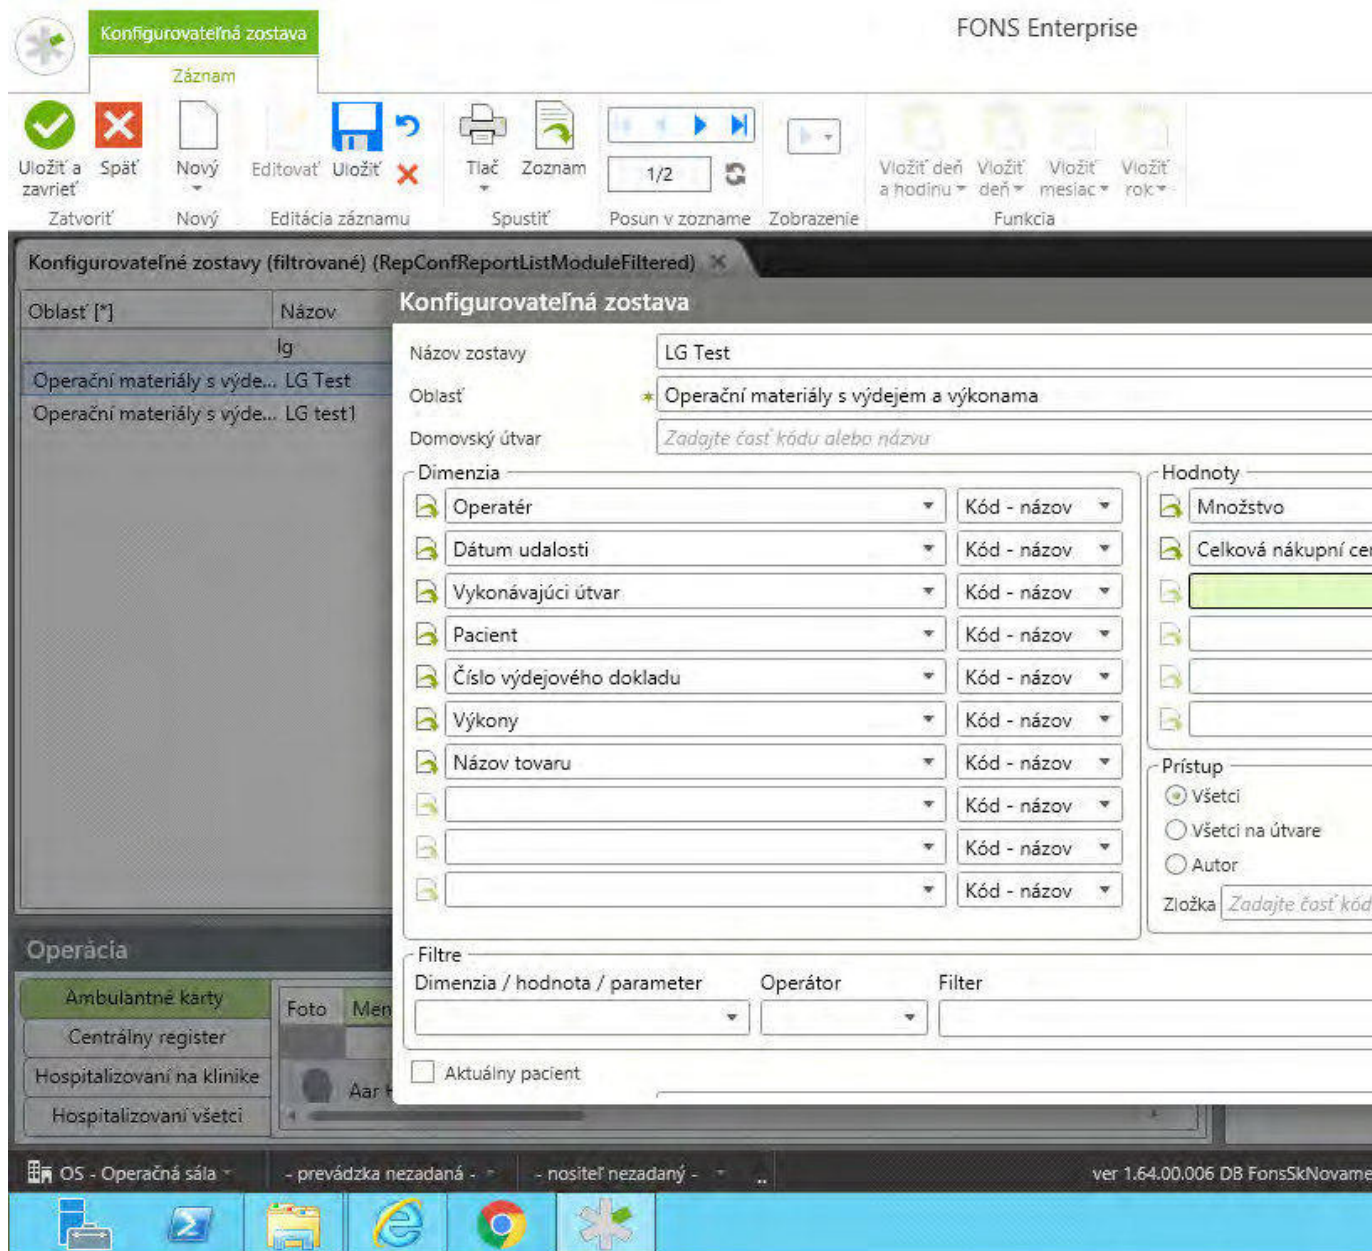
Konfigurovateľná zostava

Záznam

FONS Enterprise

Uložiť a zavrieť
Späť
Zatvoriť
Nový
Nový
Editovať
Uložiť
Editácia záznamu
Tlač
Zoznam
Spustiť
1/2
Posun v zozname
Zobrazenie
Vložiť deň a hodinu
Vložiť deň
Vložiť mesiac
Vložiť rok
Funkcia

Konfigurovateľné zostavy (filtrované) (RepConfReportListModuleFiltered)

| Oblasť [*] | Názov |
|---|---|
| | lg |
| Operační materiály s výde... | LG Test |
| Operační materiály s výde... | LG test1 |

Konfigurovateľná zostava

Názov zostavy
LG Test
Oblasť
Operační materiály s výdejem a výkonama
Domovský útvar
Zadajte časť kódu alebo názvu

Dimenzia
Operatér
Kód - názov
Dátum udalosti
Kód - názov
Vykonávajúci útvar
Kód - názov
Pacient
Kód - názov
Číslo výdejového dokladu
Kód - názov
Výkony
Kód - názov
Názov tovaru
Kód - názov
Kód - názov
Kód - názov
Kód - názov

Hodnoty
Množstvo
Celková nákupní ce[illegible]

Prístup
Všetci
Všetci na útvare
Autor
Zložka
Zadajte časť kód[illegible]

Filtre
Dimenzia / hodnota / parameter
Operátor
Filter

Aktuálny pacient

Operácia
Ambulantné karty
Centrálny register
Hospitalizovaní na klinike
Hospitalizovaní všetci

Foto
Men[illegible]
Aar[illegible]

OS - Operačná sála
- prevádzka nezadaná -
- nositeľ nezadaný -
ver 1.64.00.006 DB FonsSkNovame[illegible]